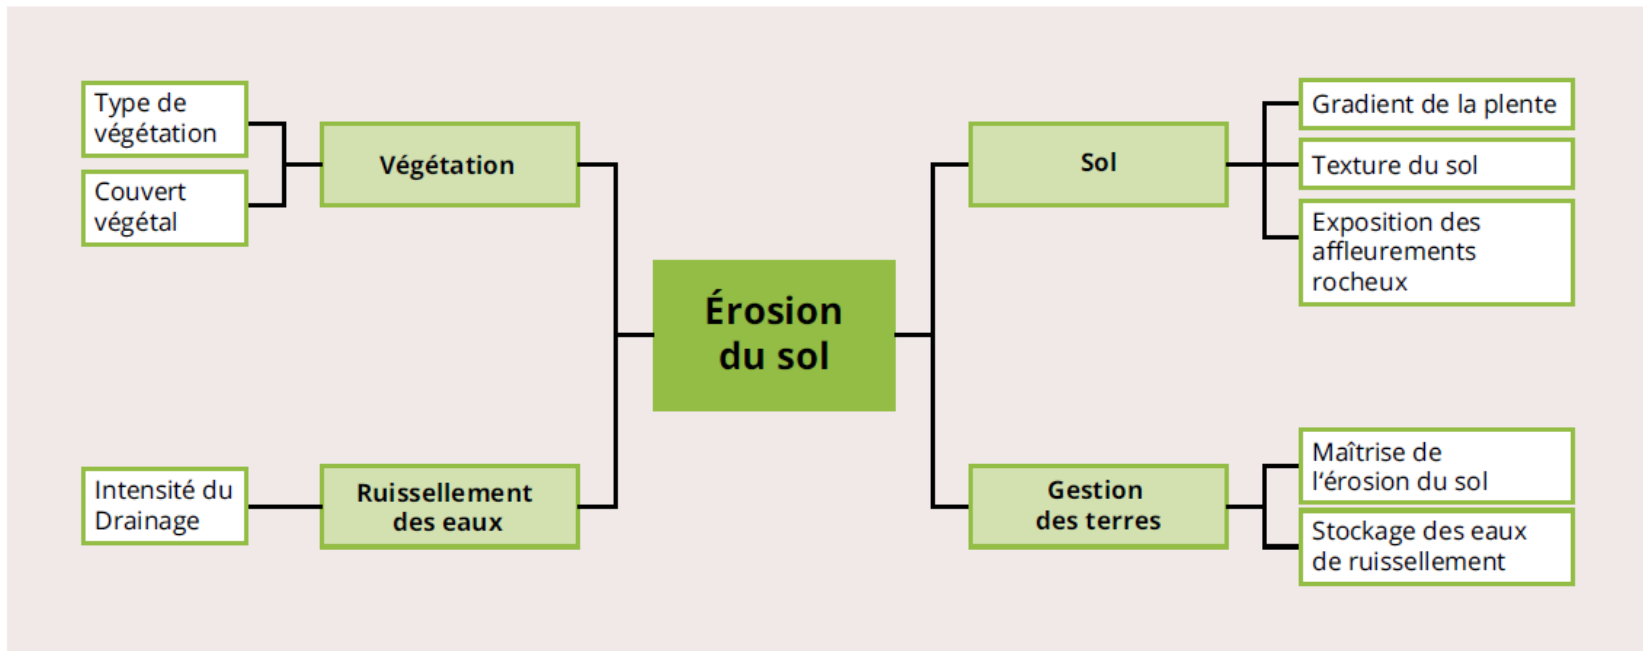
Type de végétation

Couvert végétal

Végétation

Intensité du Drainage

Ruissellement des eaux

Érosion du sol

Sol

Gradient de la plente

Texture du sol

Exposition des affleurements rocheux

Gestion des terres

Maîtrise de l'érosion du sol

Stockage des eaux de ruissellement